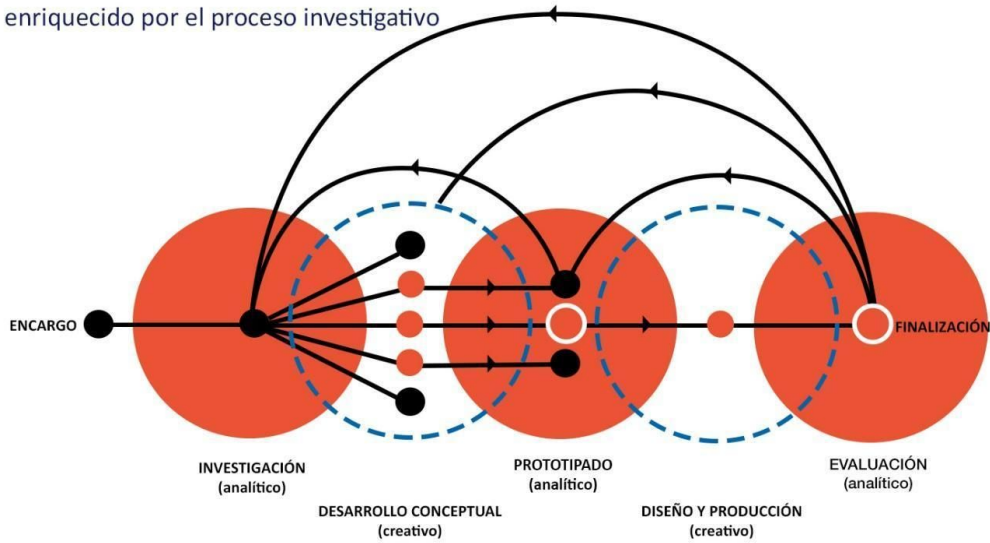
enriquecido por el proceso investigativo

ENCARGO

FINALIZACIÓN

INVESTIGACIÓN
(analítico)

DESARROLLO CONCEPTUAL
(creativo)

PROTOTIPADO
(analítico)

DISEÑO Y PRODUCCIÓN
(creativo)

EVALUACIÓN
(analítico)